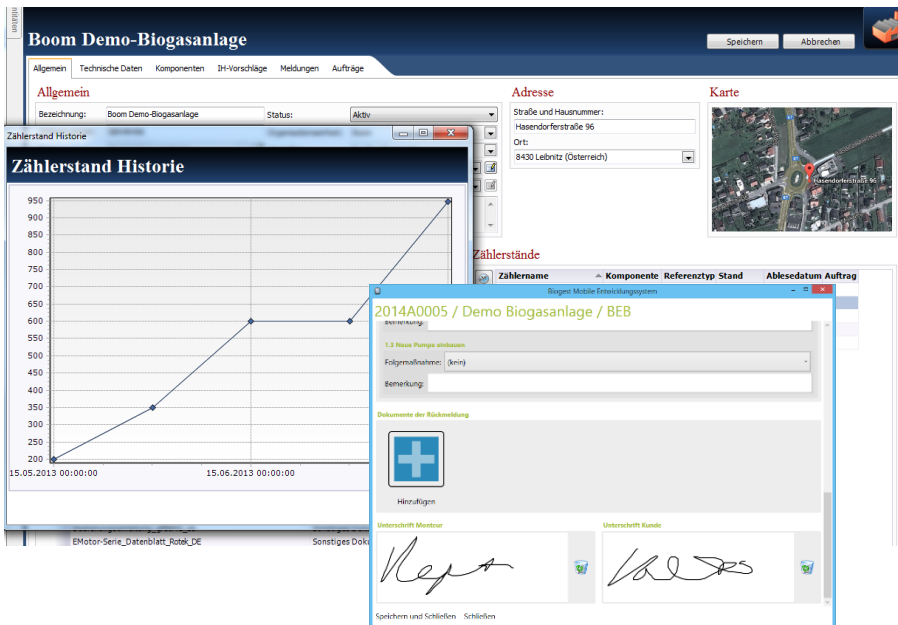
Boom Demo-Biogasanlage

Speichern
Abbrechen

Allgemein
Technische Daten
Komponenten
IH-Vorschläge
Meldungen
Aufträge

Allgemein
Bezeichnung: Boom Demo-Biogasanlage
Status: Aktiv

Adresse
Straße und Hausnummer:
Hasendorferstraße 96
Ort:
8430 Leibnitz (Österreich)

Karte
Hasendorferstraße 96

Zählerstände

| Zählername | Komponente | Referenztyp | Stand | Ablesedatum | Auftrag |
|---|---|---|---|---|---|

Zählerstand Historie

Zählerstand Historie

950
900
850
800
750
700
650
600
550
500
450
400
350
300
250
200
15.05.2013 00:00:00
15.06.2013 00:00:00

EMotor-Serie_Datenblatt_Rotek_DE
Sonstiges Doku

Biogest Mobile Entwicklungssystem

2014A0005 / Demo Biogasanlage / BEB

Bemerkung:
1.3 Neue Pumpe einbauen
Folgemaßnahme: (kein)
Bemerkung:

Dokumente der Rückmeldung

Hinzufügen

Unterschrift Monteur
Unterschrift Kunde

Speichern und Schließen
Schließen